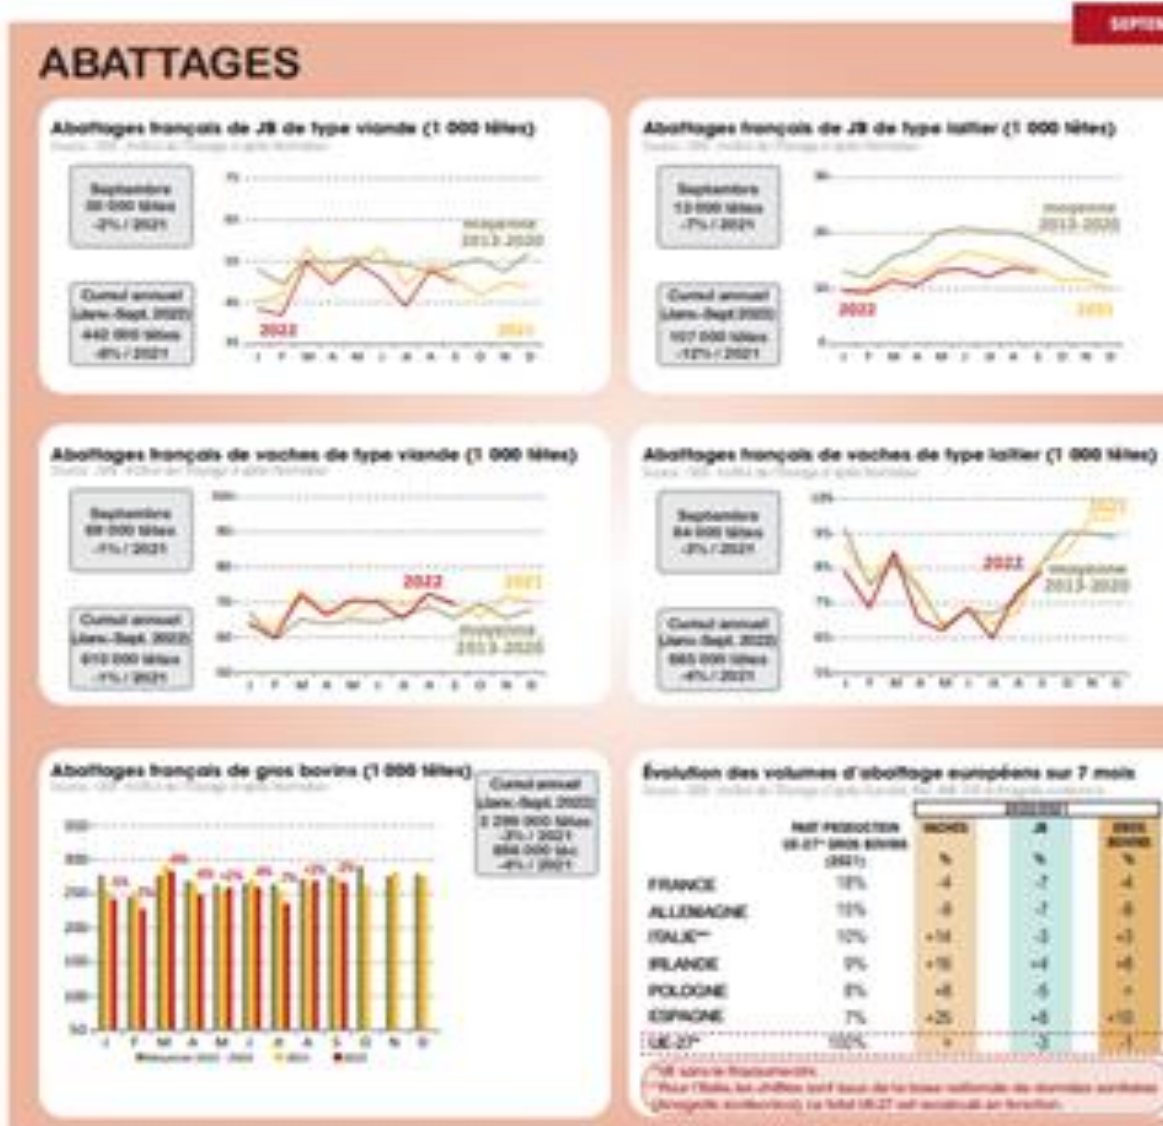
SEPTEM

ABATTAGES

Abattages français de JB de type viande (1 000 têtes)

Septembre
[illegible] 000 têtes
-2% / 2021

Cumul annuel
(Janv.-Sept. 2022)
440 000 têtes
-6% / 2021

moyenne
2013-2020

2022

2021

J F M A M J J A S O N D

Abattages français de JB de type laitier (1 000 têtes)

Septembre
13 000 têtes
-7% / 2021

Cumul annuel
(Janv.-Sept. 2022)
107 000 têtes
-12% / 2021

moyenne
2013-2020

2022

2021

J F M A M J J A S O N D

Abattages français de vaches de type viande (1 000 têtes)

Septembre
69 000 têtes
-1% / 2021

Cumul annuel
(Janv.-Sept. 2022)
610 000 têtes
-1% / 2021

2022

2021

moyenne
2013-2020

J F M A M J J A S O N D

Abattages français de vaches de type laitier (1 000 têtes)

Septembre
84 000 têtes
-3% / 2021

Cumul annuel
(Janv.-Sept. 2022)
665 000 têtes
-4% / 2021

2021

2022

moyenne
2013-2020

J F M A M J J A S O N D

Abattages français de gros bovins (1 000 têtes)

Cumul annuel
(Janv.-Sept. 2022)
2 299 000 têtes
-3% / 2021
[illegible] 000 téc
-4% / 2021

J F M A M J J A S O N D

Moyenne 2013 - 2020 2021 2022

Évolution des volumes d'abattage européens sur 7 mois

| | PART PRODUCTION UE-27* GROS BOVINS (2021) | VACHES % | JB % | GROS BOVINS % |
|---|---|---|---|---|
| FRANCE | 18% | -4 | -7 | -4 |
| ALLEMAGNE | 15% | -8 | -7 | -8 |
| ITALIE** | 10% | +14 | -3 | +3 |
| IRLANDE | 9% | +16 | +4 | +8 |
| POLOGNE | 8% | +8 | -5 | + |
| ESPAGNE | 7% | +25 | +8 | +10 |
| UE-27* | 100% | + | -3 | -1 |

*UE sans le Royaume-Uni.
**Pour l'Italie, les chiffres sont issus de la base nationale de données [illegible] (Anagrafe zootecnica). Le total UE-27 est recalculé en fonction.